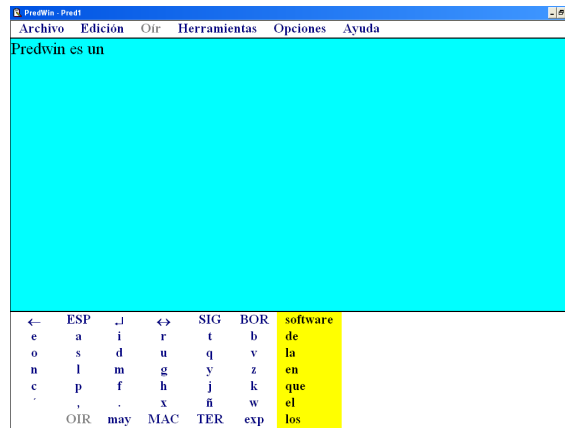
PredWin - Pred1

Archivo Edición Oír Herramientas Opciones Ayuda

Predwin es un

| ← | ESP | ↵ | ↔ | SIG | BOR | software |
|---|---|---|---|---|---|---|
| e | a | i | r | t | b | de |
| o | s | d | u | q | v | la |
| n | l | m | g | y | z | en |
| c | p | f | h | j | k | que |
| ´ | , | . | x | ñ | w | el |
|  | OIR | may | MAC | TER | exp | los |